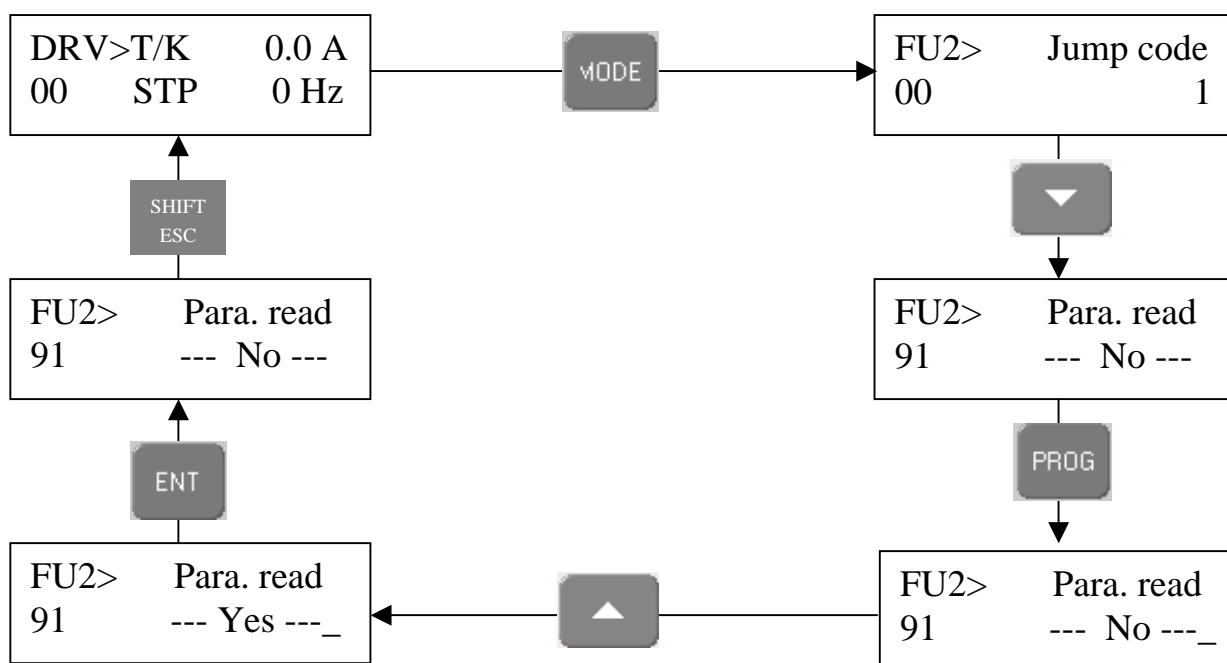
DRV>T/K 0.0 A
00 STP 0 Hz

MODE

FU2> Jump code
00 1

SHIFT
ESC

FU2> Para. read
91 --- No ---

FU2> Para. read
91 --- No ---

PROG

ENT

FU2> Para. read
91 --- Yes ---_

FU2> Para. read
91 --- No ---_